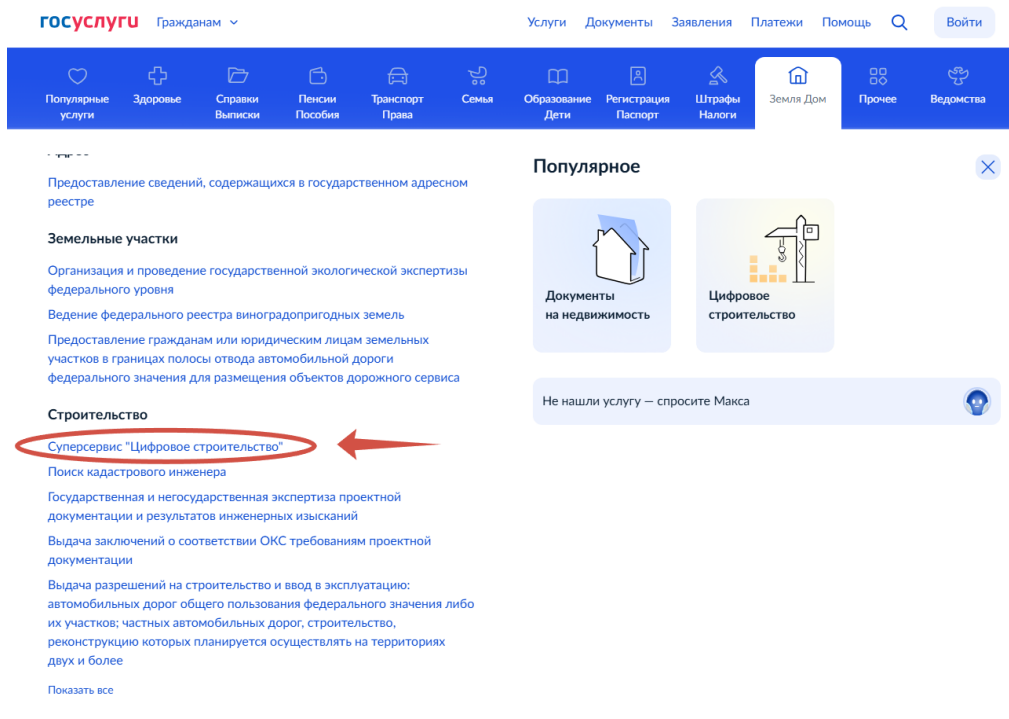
госуслуги Гражданам

Услуги Документы Заявления Платежи Помощь Войти

Популярные услуги
Здоровье
Справки Выписки
Пенсии Пособия
Транспорт Права
Семья
Образование Дети
Регистрация Паспорт
Штрафы Налоги
Земля Дом
Прочее
Ведомства

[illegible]

Предоставление сведений, содержащихся в государственном адресном реестре

Земельные участки

Организация и проведение государственной экологической экспертизы федерального уровня

Ведение федерального реестра виноградопригодных земель

Предоставление гражданам или юридическим лицам земельных участков в границах полосы отвода автомобильной дороги федерального значения для размещения объектов дорожного сервиса

Строительство

Суперсервис "Цифровое строительство"

Поиск кадастрового инженера

Государственная и негосударственная экспертиза проектной документации и результатов инженерных изысканий

Выдача заключений о соответствии ОКС требованиям проектной документации

Выдача разрешений на строительство и ввод в эксплуатацию: автомобильных дорог общего пользования федерального значения либо их участков; частных автомобильных дорог, строительство, реконструкцию которых планируется осуществлять на территориях двух и более

Показать все

Популярное

Документы на недвижимость

Цифровое строительство

Не нашли услугу — спросите Макса